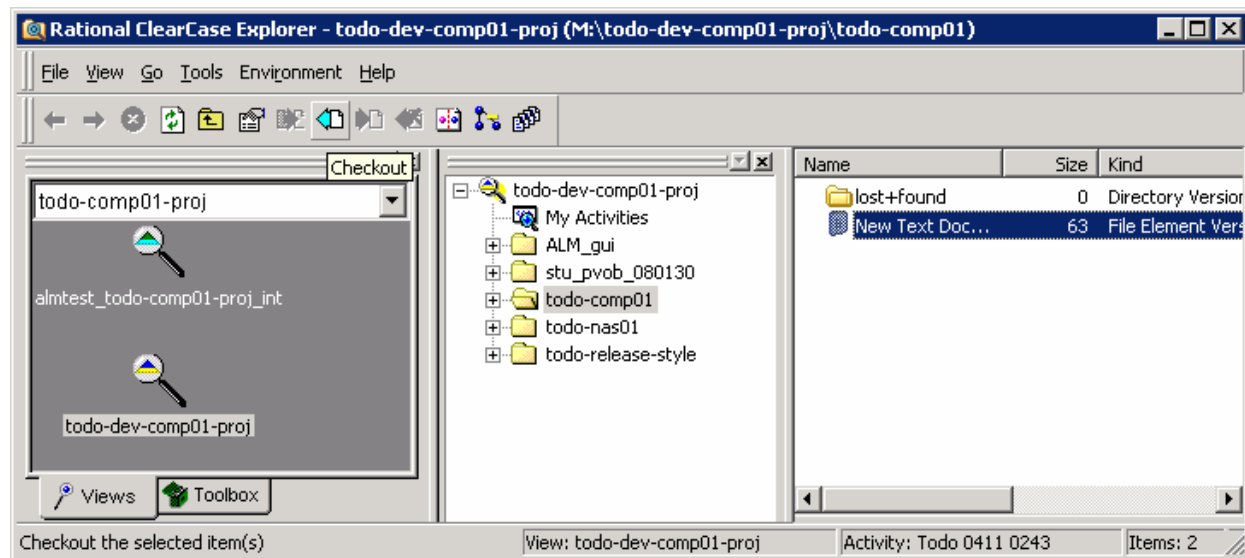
Rational ClearCase Explorer - todo-dev-comp01-proj (M:\todo-dev-comp01-proj\todo-comp01)

File View Go Tools Environment Help

Checkout

todo-comp01-proj

almtest_todo-comp01-proj_int

todo-dev-comp01-proj

Views Toolbox

todo-dev-comp01-proj
My Activities
ALM_gui
stu_pvob_080130
todo-comp01
todo-nas01
todo-release-style

| Name | Size | Kind |
|---|---|---|
| lost+found | 0 | Directory Version |
| New Text Doc... | 63 | File Element Vers |

Checkout the selected item(s)
View: todo-dev-comp01-proj
Activity: Todo 0411 0243
Items: 2